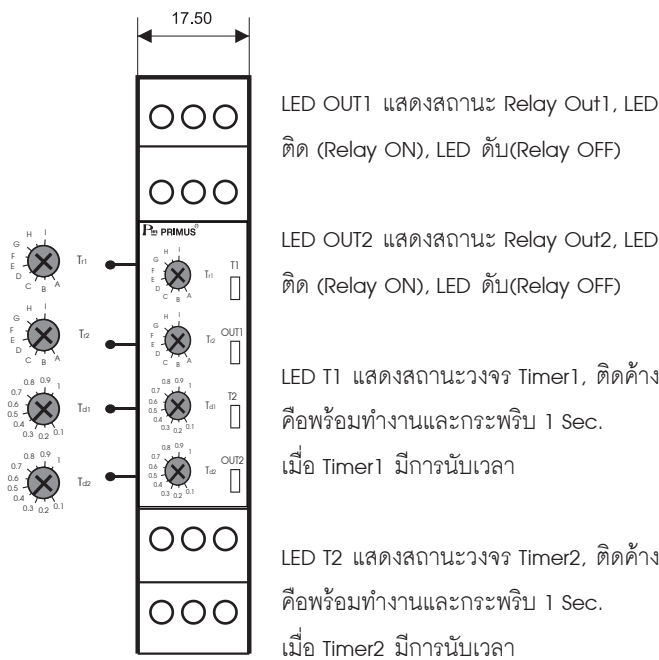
17.50

PRIMUS

H I
G
F
E
D
C B A
Tr1

H I
G
F
E
D
C B A
Tr2

0.8 0.9 1
0.7
0.6
0.5
0.4
0.3 0.2 0.1
Td1

0.8 0.9 1
0.7
0.6
0.5
0.4
0.3 0.2 0.1
Td2

T1
OUT1
T2
OUT2

LED OUT1 แสดงสถานะ Relay Out1, LED ติด (Relay ON), LED ดับ(Relay OFF)

LED OUT2 แสดงสถานะ Relay Out2, LED ติด (Relay ON), LED ดับ(Relay OFF)

LED T1 แสดงสถานะวงจร Timer1, ติดค้าง คือพร้อมทำงานและกระพริบ 1 Sec. เมื่อ Timer1 มีการนับเวลา

LED T2 แสดงสถานะวงจร Timer2, ติดค้าง คือพร้อมทำงานและกระพริบ 1 Sec. เมื่อ Timer2 มีการนับเวลา